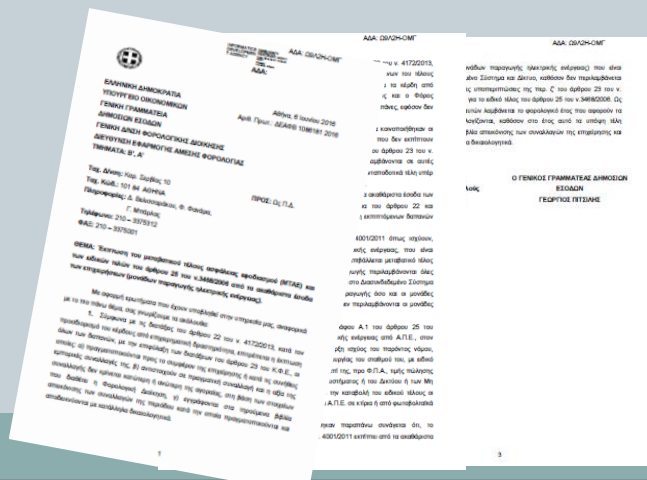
ΑΔΑ: Ω9Λ2Η-ΟΜΓ

ΑΔΑ:

ΕΛΛΗΝΙΚΗ ΔΗΜΟΚΡΑΤΙΑ
ΥΠΟΥΡΓΕΙΟ ΟΙΚΟΝΟΜΙΚΩΝ
ΓΕΝΙΚΗ ΓΡΑΜΜΑΤΕΙΑ
ΔΗΜΟΣΙΩΝ ΕΣΟΔΩΝ
ΓΕΝΙΚΗ ΔΙΕΥΘΥΝΣΗ ΦΟΡΟΛΟΓΙΚΗΣ ΔΙΟΙΚΗΣΗΣ
ΔΙΕΥΘΥΝΣΗ ΕΦΑΡΜΟΓΗΣ ΑΜΕΣΗΣ ΦΟΡΟΛΟΓΙΑΣ
ΤΜΗΜΑΤΑ: Β', Α'

Αθήνα, 6 Ιουνίου 2016
Αριθ. Πρωτ.: ΔΕΑΦ Β 1086181 2016

Ταχ. Δ/νση: Καρ. Σερβίας 10
Ταχ. Κώδ.: 101 84 ΑΘΗΝΑ
Πληροφορίες: Δ. Βασιλοπούλου, Φ. Φακίδη, Γ. Μπάρλας
Τηλέφωνο: 210 - 3375312
ΦΑΞ: 210 - 3375001

ΠΡΟΣ: Ως Π.Δ.

ΘΕΜΑ: "Έκπτωση του μεταβατικού τέλους ασφαλείας εφοδιασμού (ΜΤΑΕ) και των ειδικών τελών του άρθρου 25 του ν.3468/2006 από τα ακαθάριστα έσοδα των επιχειρήσεων (μονάδων παραγωγής ηλεκτρικής ενέργειας)."

Με αφορμή ερωτήματα που έχουν υποβληθεί στην υπηρεσία μας, αναφορικά με το ανω θέμα, σας γνωρίζουμε τα ακόλουθα:

1. Σύμφωνα με τις διατάξεις του άρθρου 22 του ν. 4172/2013, κατά τον προσδιορισμό του κέρδους από επιχειρηματική δραστηριότητα, εκπίπτονται οι δαπάνες όλων των δαπανών, με την επιφύλαξη των διατάξεων του άρθρου 23 του Κ.Φ.Ε., οι οποίες: α) πραγματοποιούνται προς το συμφέρον της επιχείρησης ή κατά τις συνήθεις εμπορικές συναλλαγές της, β) αντιστοιχούν σε πραγματική συναλλαγή και η αξία της συναλλαγής δεν κρίνεται κατώτερη ή ανώτερη της αγοραίας, στη βάση των στοιχείων που διαθέτει η Φορολογική Διοίκηση, γ) εγγράφονται στα τηρούμενα βιβλία απεικόνισης των συναλλαγών της περιόδου κατά την οποία πραγματοποιούνται και αποδεικνύονται με κατάλληλα δικαιολογητικά.

1

ΑΔΑ: Ω9Λ2Η-ΟΜΓ

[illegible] ν. 4172/2013, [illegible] των τέλους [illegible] τα κέρδη από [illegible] και ο Φορέας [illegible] πάνες, εφόσον δεν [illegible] καναπιστόφηκαν οι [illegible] που δεν εκπίπτουν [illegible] άρθρου 23 του ν. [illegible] μβάνονται σε αυτές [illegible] ιταποδοτικά τέλη υπέρ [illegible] ακαθάριστα έσοδα των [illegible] του άρθρου 22 και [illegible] εκπιπτόμενων δαπανών

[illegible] 4001/2011 όπως ισχύουν, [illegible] ικής ενέργειας, που είναι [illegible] πιβάλλεται μεταβατικό τέλος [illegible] γικής περιλαμβάνονται όλες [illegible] στο Διασυνδεδεμένο Σύστημα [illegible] ραγωγής σε σε μονάδες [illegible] ν περιλαμβάνονται οι μονάδες

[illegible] άφου Α.1 του άρθρου 25 του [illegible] ικής ενέργειας από Α.Π.Ε., στον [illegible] ιχύος του παρόντος νόμου, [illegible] ργίας του σταθμού του, με ειδικό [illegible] της, το Φορέας της πώλησης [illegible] στήματος ή του Δικτύου ή των Μη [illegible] την καταβολή του ειδικού τέλους οι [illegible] Α.Π.Ε. σε είδη ή από φωτοβολταϊκά

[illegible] ηκαν παραπάνω συνάγεται ότι, το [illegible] 4001/2011 εκπίπτει από τα ακαθάριστα

ΑΔΑ: Ω9Λ2Η-ΟΜΓ

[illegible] νάδων παραγωγής ηλεκτρικής ενέργειας) που είναι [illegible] μένο Σύστημα και Δίκτυο, καθόσον δεν περιλαμβάνεται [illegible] ις υποπεριπτώσεις της περ. ζ' του άρθρου 23 του ν. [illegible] για το ειδικό τέλος του άρθρου 25 του ν.3468/2006. Ως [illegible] ευτών λαμβάνεται το φορολογικό έτος που αφορούν τα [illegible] λογίζονται, καθόσον στο έτος αυτό τα υπόψη τέλη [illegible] βλία απεικόνισης των συναλλαγών της επιχείρησης και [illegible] δικαιολογητικά.

Ο ΓΕΝΙΚΟΣ ΓΡΑΜΜΑΤΕΑΣ ΔΗΜΟΣΙΩΝ ΕΣΟΔΩΝ
ΓΕΩΡΓΙΟΣ ΠΙΤΣΙΛΗΣ

3